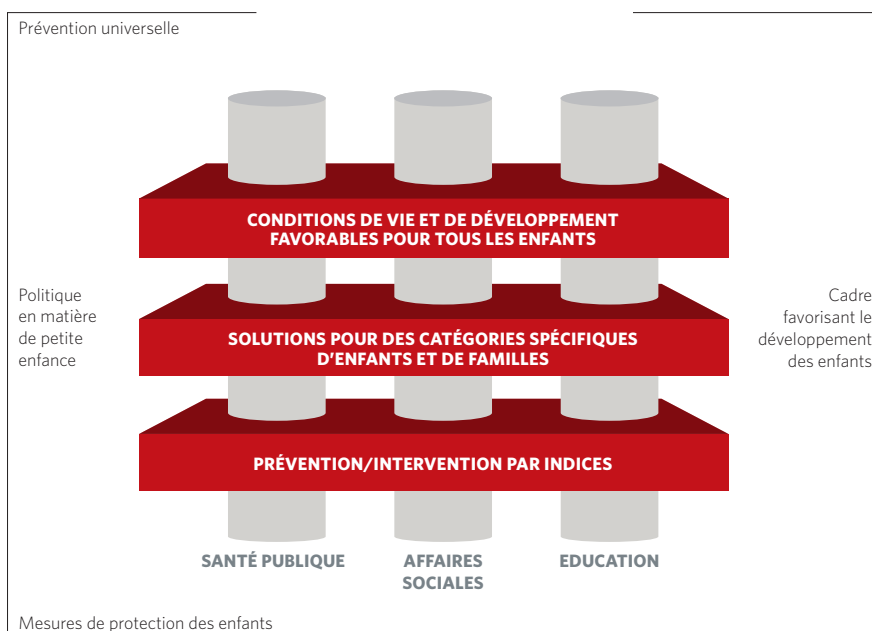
Prévention universelle

CONDITIONS DE VIE ET DE DÉVELOPPEMENT FAVORABLES POUR TOUS LES ENFANTS

Politique en matière de petite enfance

SOLUTIONS POUR DES CATÉGORIES SPÉCIFIQUES D'ENFANTS ET DE FAMILLES

Cadre favorisant le développement des enfants

PRÉVENTION/INTERVENTION PAR INDICES

SANTÉ PUBLIQUE

AFFAIRES SOCIALES

EDUCATION

Mesures de protection des enfants